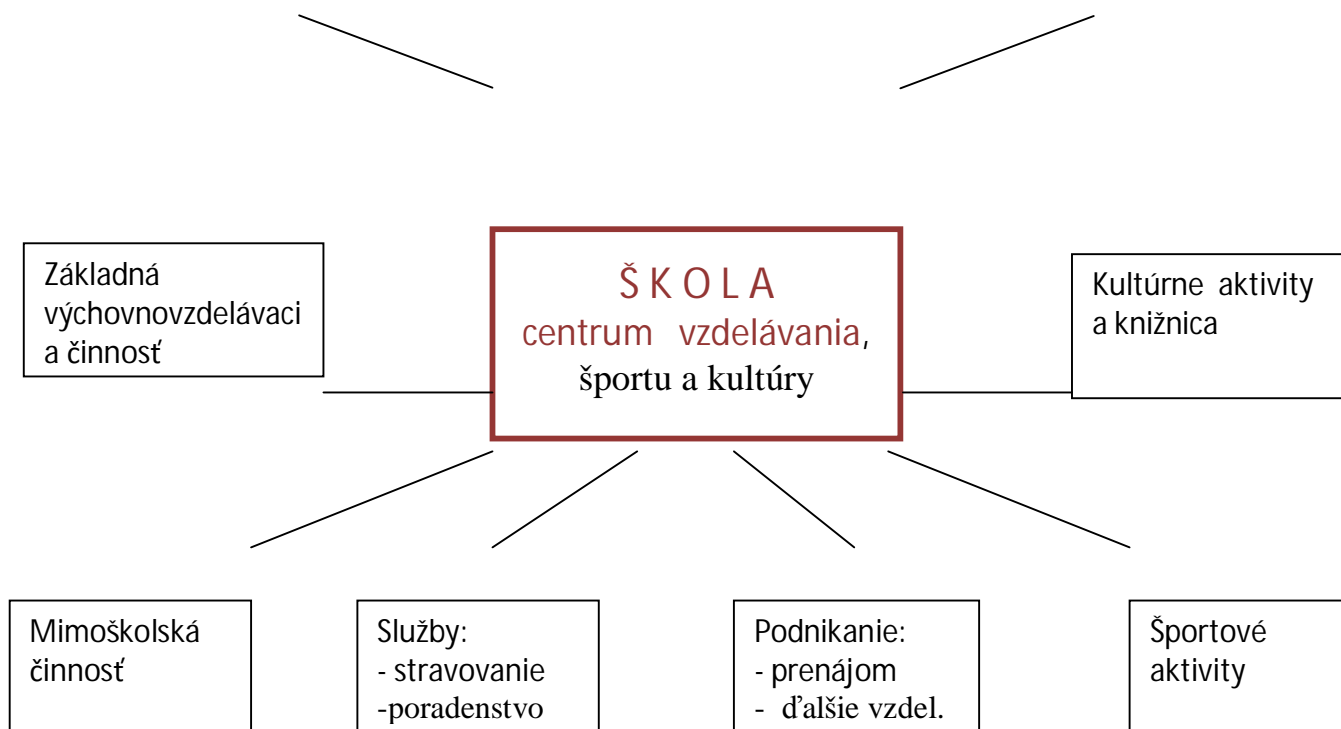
Základná výchovnovzdelávaci a činnosť

ŠKOLA
centrum vzdelávania, športu a kultúry

Kultúrne aktivity a knižnica

Mimoškolská činnosť

Služby:
- stravovanie
-poradenstvo

Podnikanie:
- prenájom
- ďalšie vzdel.

Športové aktivity